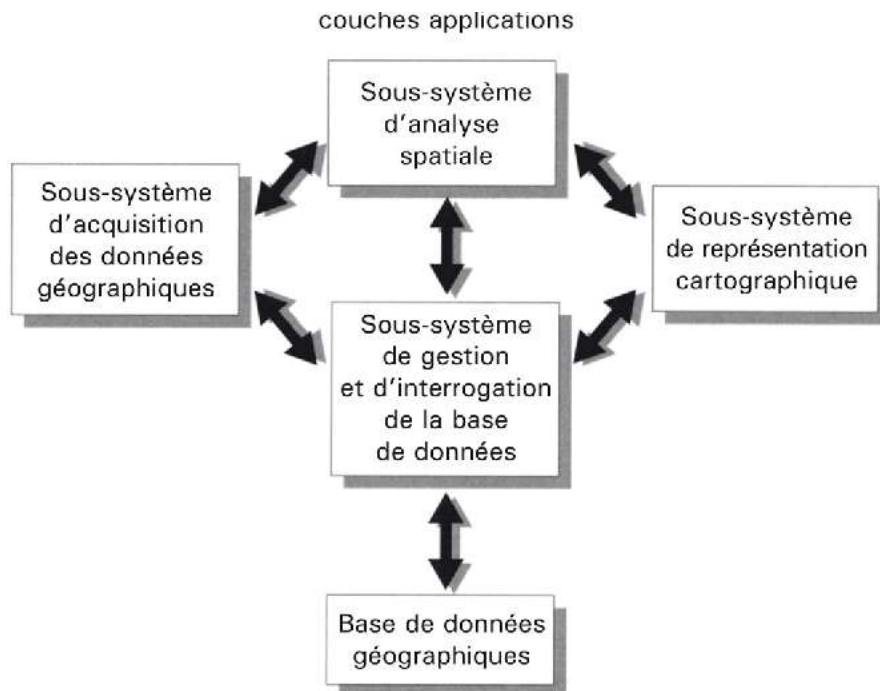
couches applications

Sous-système d'analyse spatiale

Sous-système d'acquisition des données géographiques

Sous-système de représentation cartographique

Sous-système de gestion et d'interrogation de la base de données

Base de données géographiques